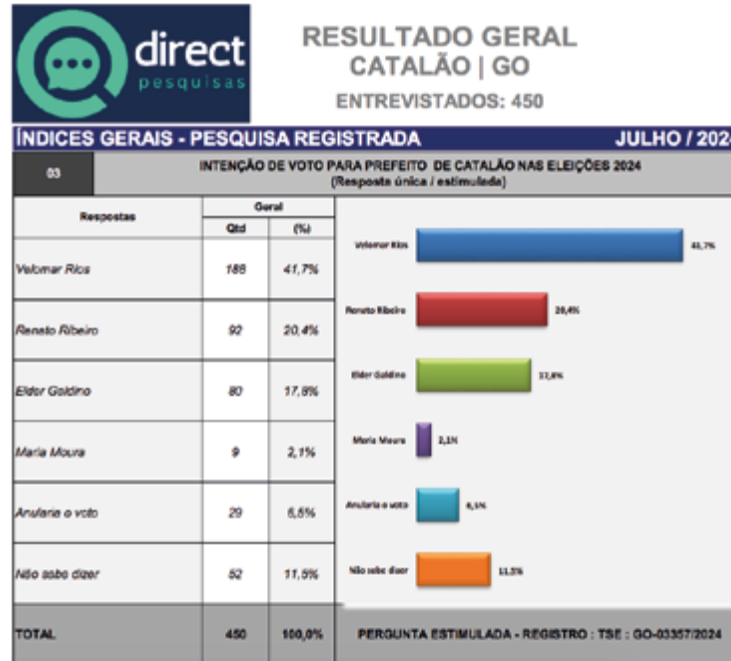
direct
pesquisas

RESULTADO GERAL
CATALÃO | GO
ENTREVISTADOS: 450

ÍNDICES GERAIS - PESQUISA REGISTRADA
JULHO / 2024

03

INTENÇÃO DE VOTO PARA PREFEITO DE CATALÃO NAS ELEIÇÕES 2024
(Resposta única / estimulada)

| Respostas | Geral Qtd | Geral (%) |
|---|---|---|
| Velomar Rios | 188 | 41,7% |
| Renato Ribeiro | 92 | 20,4% |
| Elder Goldino | 80 | 17,8% |
| Maria Moura | 9 | 2,1% |
| Anularia o voto | 29 | 6,5% |
| Não sabe dizer | 52 | 11,5% |
| TOTAL | 450 | 100,0% |

Velomar Rios 41,7%
Renato Ribeiro 20,4%
Elder Goldino 17,8%
Maria Moura 2,1%
Anularia o voto 6,5%
Não sabe dizer 11,5%

PERGUNTA ESTIMULADA - REGISTRO : TSE : GO-03357/2024